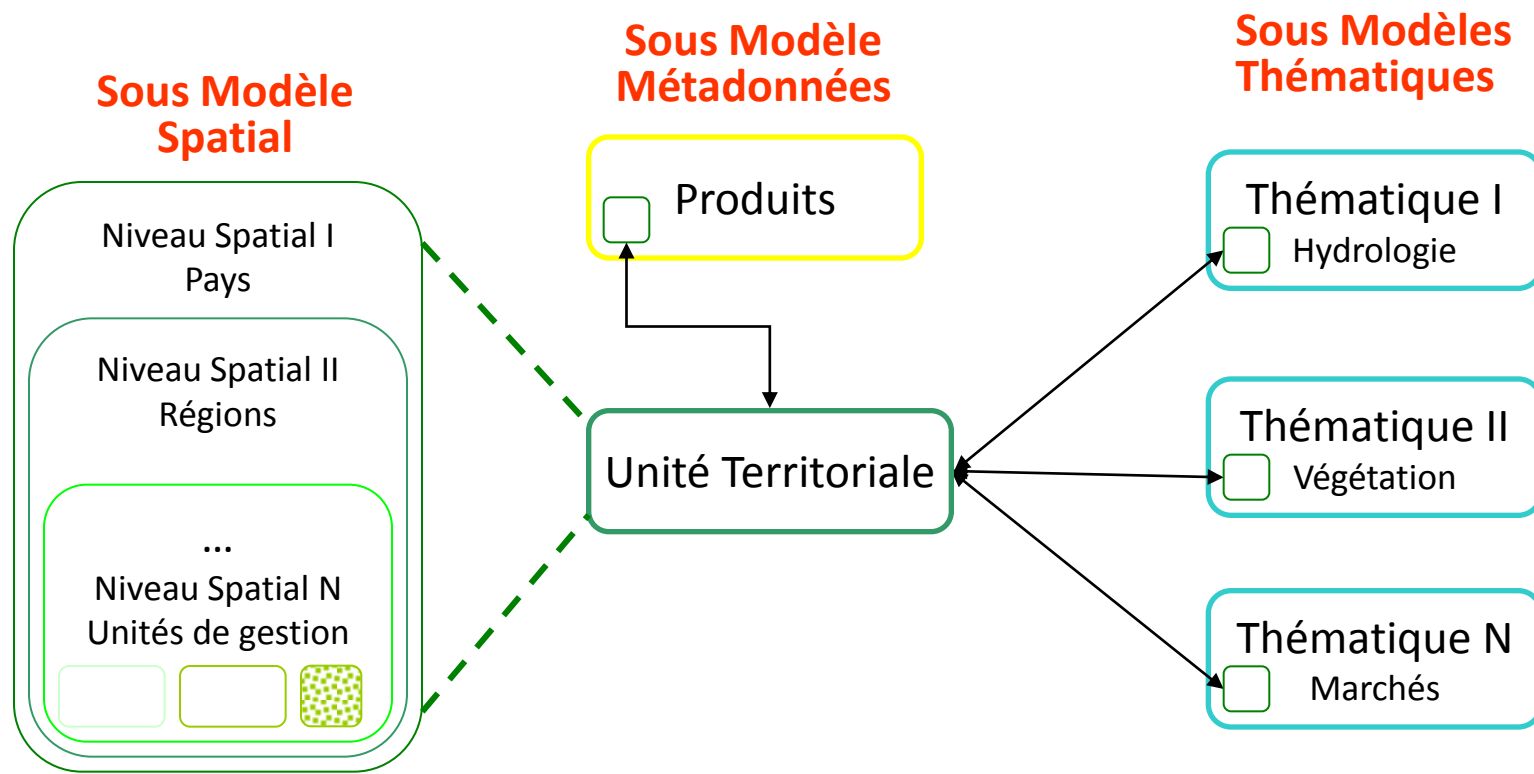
Sous Modèle Spatial

Niveau Spatial I
Pays

Niveau Spatial II
Régions

...
Niveau Spatial N
Unités de gestion

Sous Modèle Métadonnées

Produits

Unité Territoriale

Sous Modèles Thématiques

Thématique I
Hydrologie

Thématique II
Végétation

Thématique N
Marchés